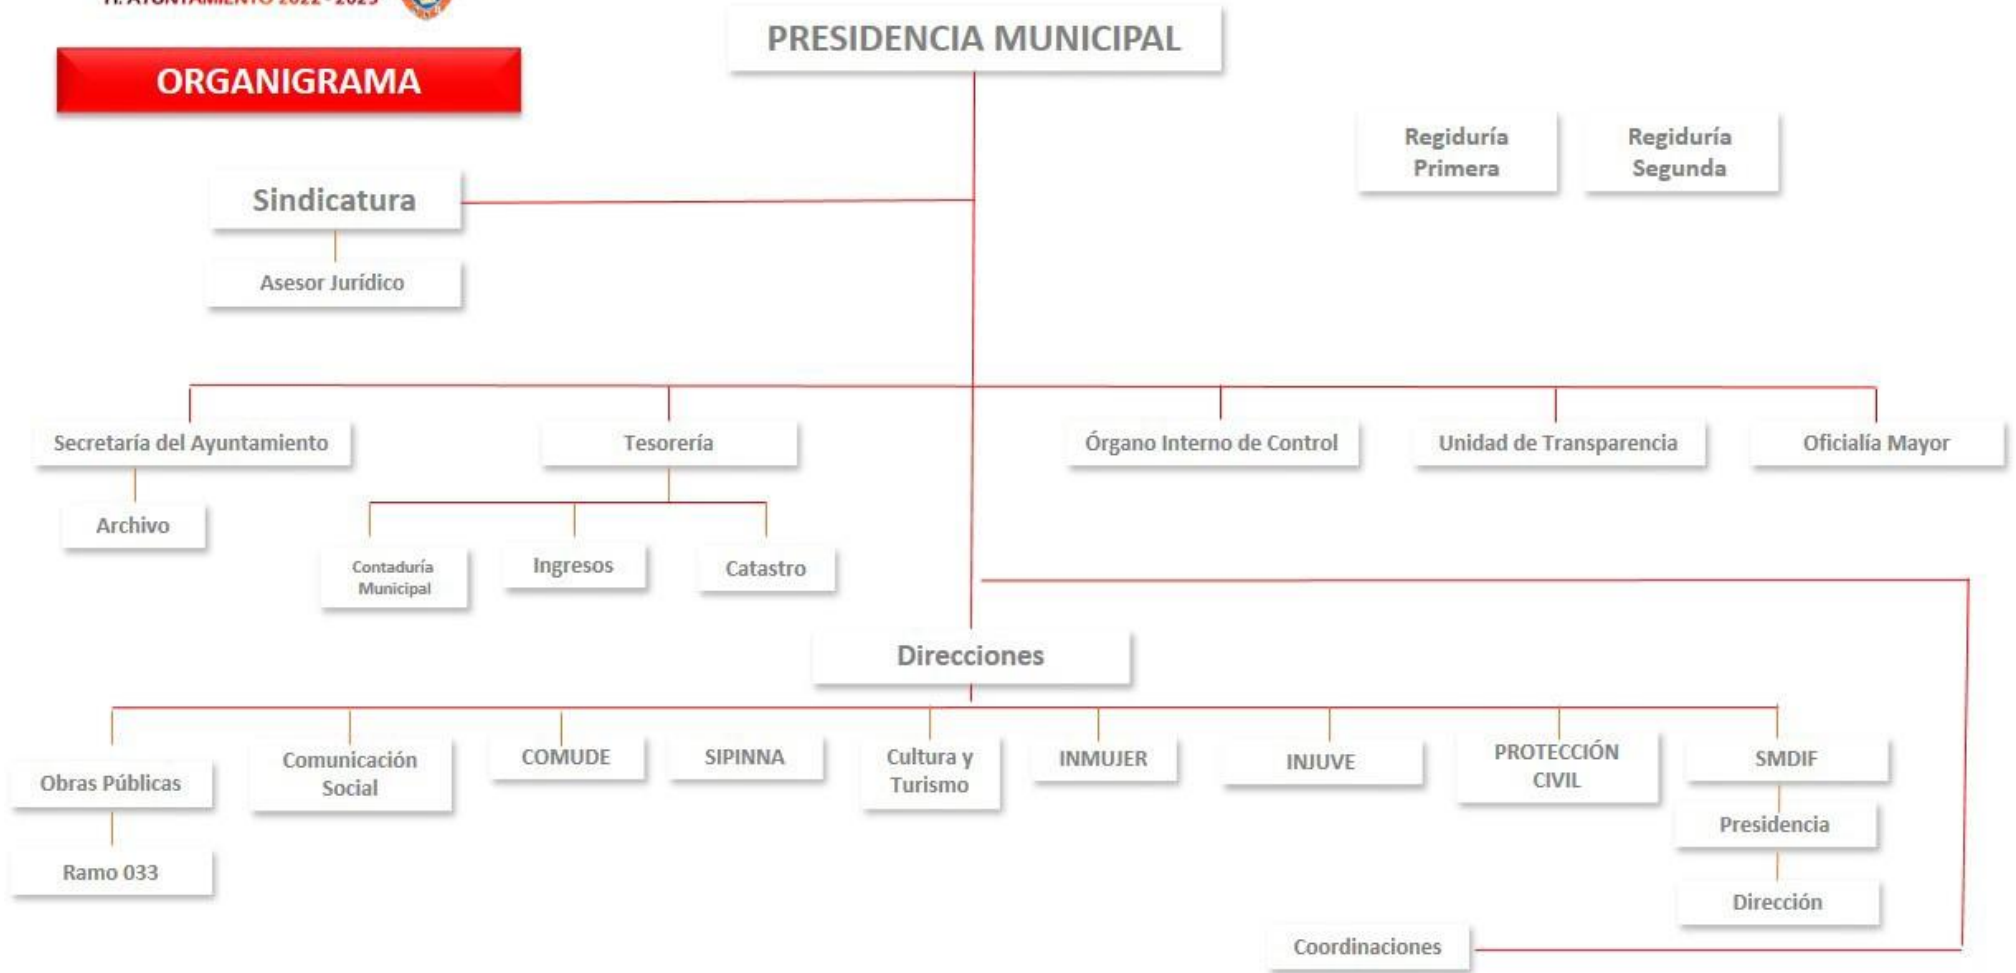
H. AYUNTAMIENTO 2022 - 2025

ORGANIGRAMA

PRESIDENCIA MUNICIPAL

Regiduría Primera

Regiduría Segunda

Sindicatura

Asesor Jurídico

Secretaría del Ayuntamiento

Archivo

Tesorería

Contaduría Municipal

Ingresos

Catastro

Órgano Interno de Control

Unidad de Transparencia

Oficialía Mayor

Direcciones

Obras Públicas

Ramo 033

Comunicación Social

COMUDE

SIPINNA

Cultura y Turismo

INMUJER

INJUVE

PROTECCIÓN CIVIL

SMDIF

Presidencia

Dirección

Coordinaciones